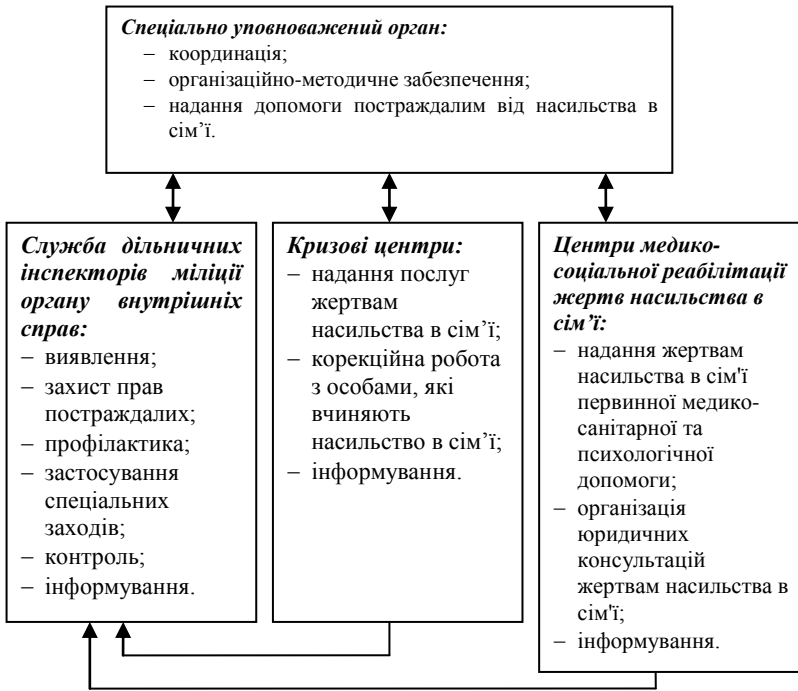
***Спеціально уповноважений орган:***
– координація;
– організаційно-методичне забезпечення;
– надання допомоги постраждалим від насильства в сім'ї.

***Служба дільничних інспекторів міліції органу внутрішніх справ:***
– виявлення;
– захист прав постраждалих;
– профілактика;
– застосування спеціальних заходів;
– контроль;
– інформування.

***Кризові центри:***
– надання послуг жертвам насильства в сім'ї;
– корекційна робота з особами, які вчиняють насильство в сім'ї;
– інформування.

***Центри медико-соціальної реабілітації жертв насильства в сім'ї:***
– надання жертвам насильства в сім'ї первинної медико-санітарної та психологічної допомоги;
– організація юридичних консультацій жертвам насильства в сім'ї;
– інформування.